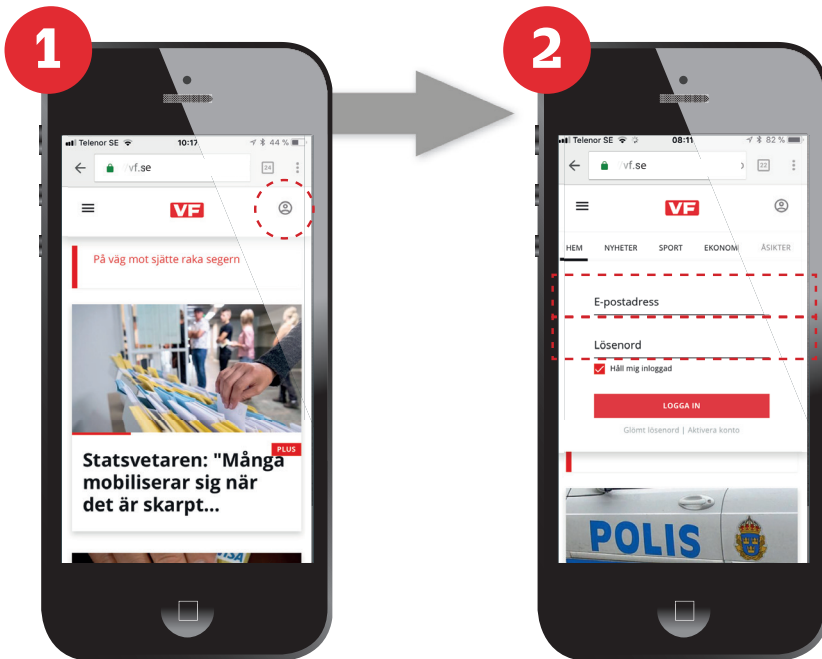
1

Telenor SE 10:17 44 %

vf.se

24

VF

På väg mot sjätte raka segern

PLUS

Statsvetaren: "Många mobiliserar sig när det är skarpt...

2

Telenor SE 08:11 82 %

vf.se

22

VF

HEM NYHETER SPORT EKONOMI ÅSIKTER

E-postadress

Lösenord

Håll mig inloggad

LOGGA IN

Glömt lösenord | Aktivera konto

POLIS